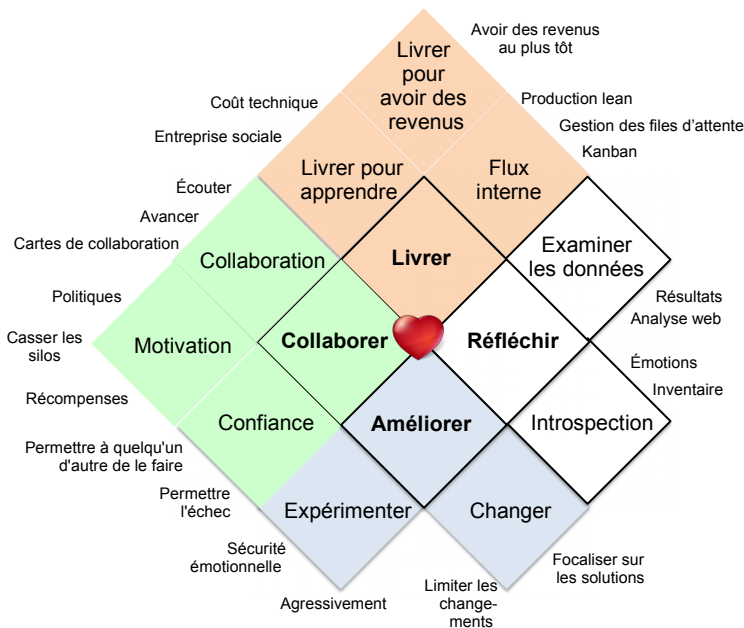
Avoir des revenus au plus tôt

Livrer pour avoir des revenus

Coût technique

Production lean

Entreprise sociale

Gestion des files d'attente

Kanban

Livrer pour apprendre

Flux interne

Écouter

Avancer

Cartes de collaboration

Collaboration

Livrer

Examiner les données

Politiques

Résultats

Analyse web

Casser les silos

Motivation

Collaborer

Réfléchir

Émotions

Inventaire

Récompenses

Confiance

Améliorer

Introspection

Permettre à quelqu'un d'autre de le faire

Permettre l'échec

Expérimenter

Changer

Sécurité émotionnelle

Focaliser sur les solutions

Limiter les change-ments

Agressivement